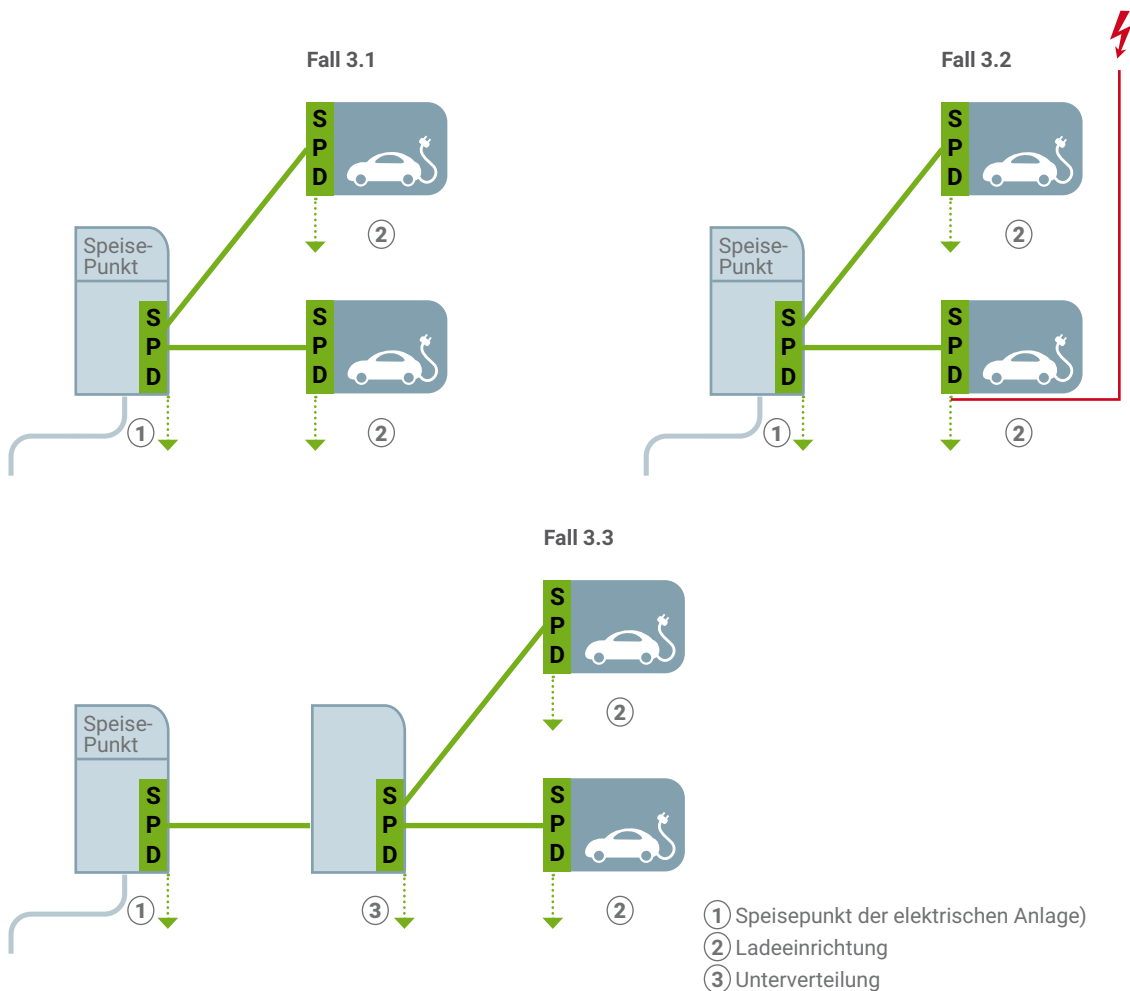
Fall 3.1

SPD
2

Speise-Punkt
SPD

SPD
1
2

Fall 3.2

SPD
2

Speise-Punkt
SPD

SPD
1
2

Fall 3.3

SPD
2

Speise-Punkt
SPD

SPD

SPD
1
3
2

1 Speisepunkt der elektrischen Anlage)
2 Ladeeinrichtung
3 Unterverteilung